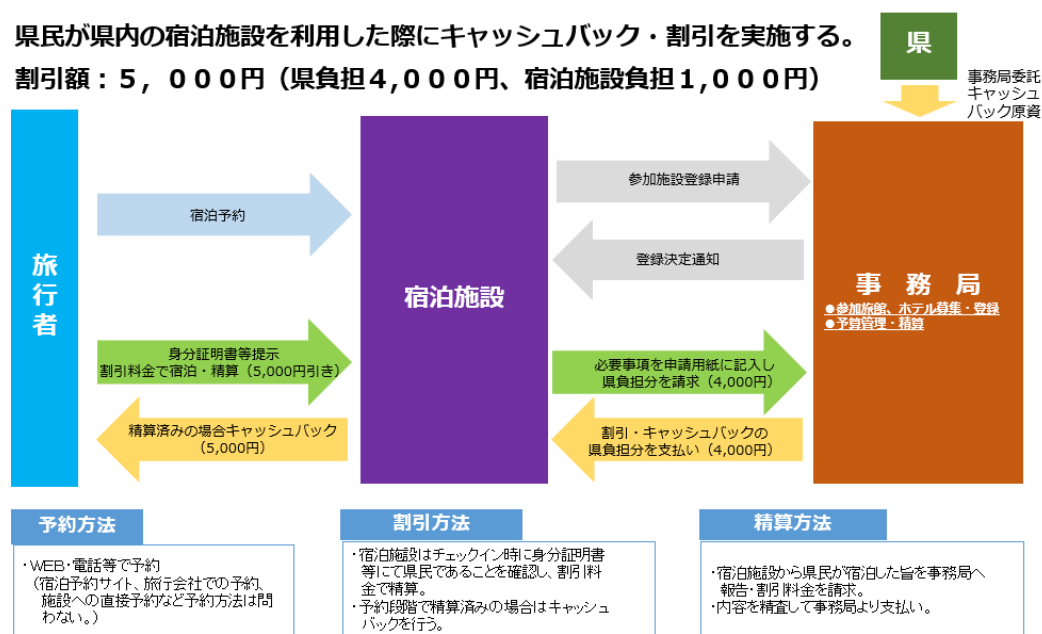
県民が県内の宿泊施設を利用した際にキャッシュバック・割引を実施する。
割引額：５，０００円（県負担４,０００円、宿泊施設負担１,０００円）

県

事務局委託
キャッシュバック原資

旅行者

宿泊予約

身分証明書等提示
割引料金で宿泊・精算（5,000円引き）

精算済みの場合キャッシュバック
（5,000円）

宿泊施設

参加施設登録申請

登録決定通知

必要事項を申請用紙に記入し
県負担分を請求（4,000円）

割引・キャッシュバックの
県負担分を支払い（4,000円）

事務局
●参加旅館、ホテル募集・登録
●予算管理・精算

予約方法

・WEB・電話等で予約
（宿泊予約サイト、旅行会社での予約、施設への直接予約など予約方法は問わない。）

割引方法

・宿泊施設はチェックイン時に身分証明書等にて県民であることを確認し、割引料金で精算。
・予約段階で精算済みの場合はキャッシュバックを行う。

精算方法

・宿泊施設から県民が宿泊した旨を事務局へ報告・割引料金を請求。
・内容を精査して事務局より支払い。